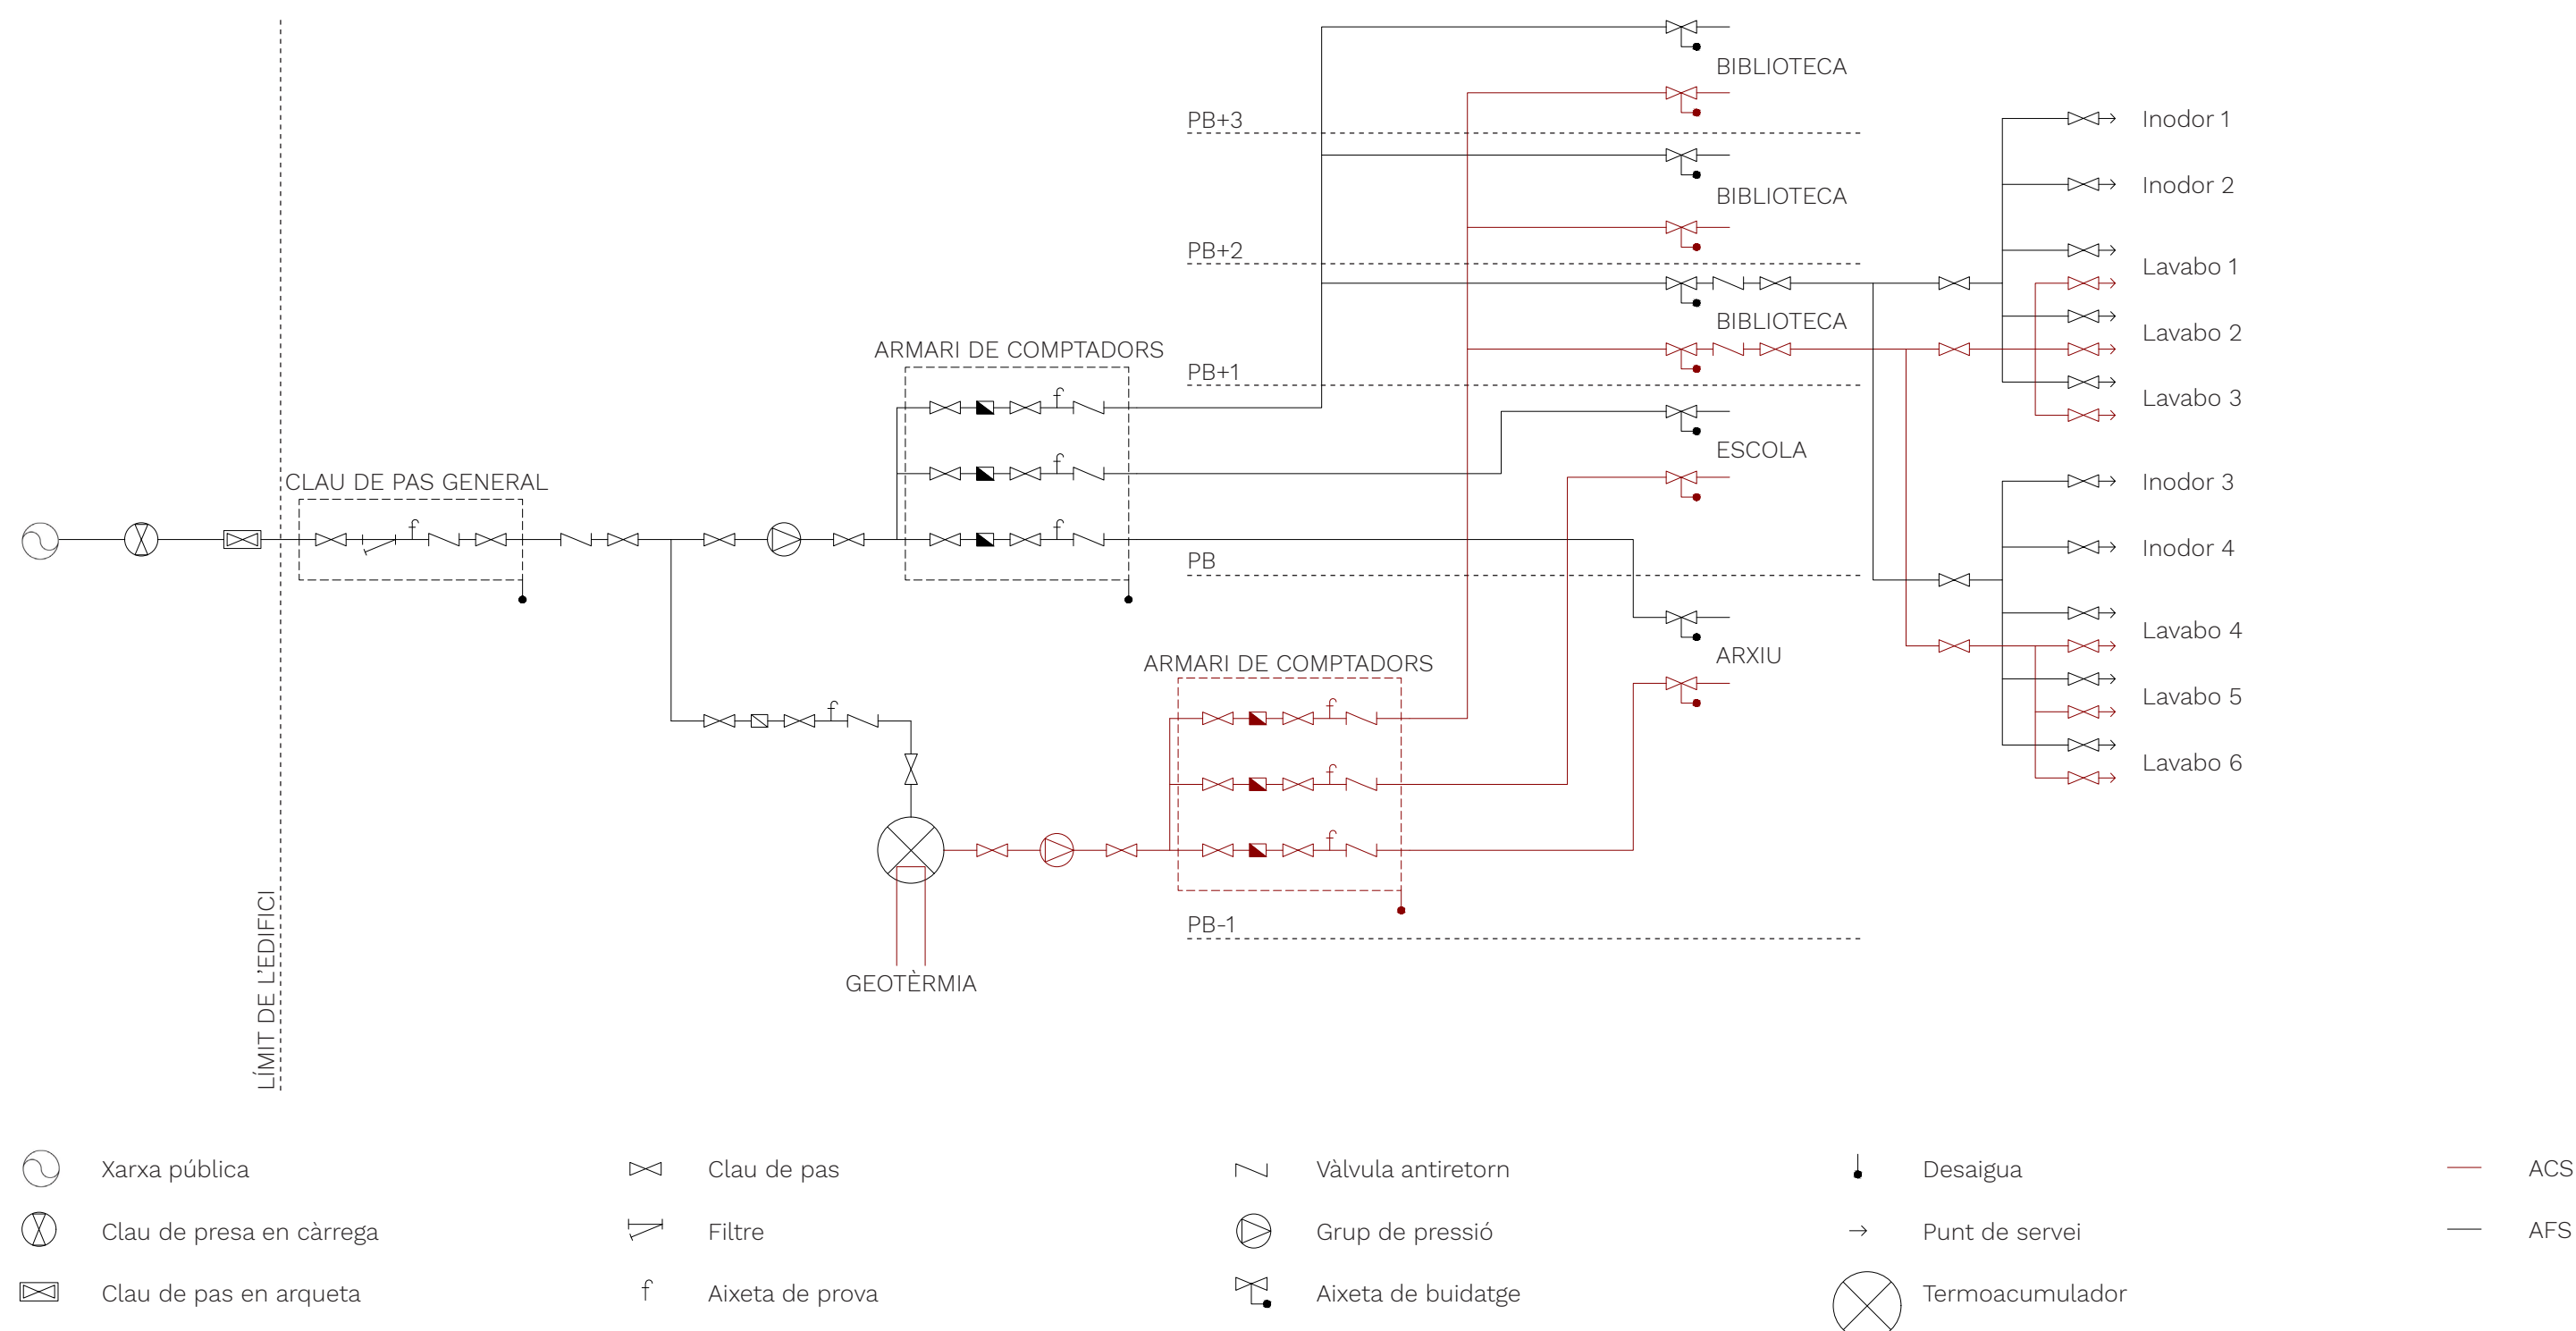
BIBLIOTECA

PB+3

Inodor 1

Inodor 2

BIBLIOTECA

PB+2

Lavabo 1

BIBLIOTECA

Lavabo 2

ARMARI DE COMPTADORS

PB+1

Lavabo 3

f

ESCOLA

f

Inodor 3

CLAU DE PAS GENERAL

f

f

PB

Inodor 4

ARXIU

Lavabo 4

ARMARI DE COMPTADORS

f

f

Lavabo 5

f

Lavabo 6

f

PB-1

GEOTÈRMIA

LÍMIT DE L'EDIFICI

Xarxa pública

Clau de pas

Vàlvula antiretorn

Desaigua

ACS

Clau de presa en càrrega

Filtre

Grup de pressió

Punt de servei

AFS

Clau de pas en arqueta

f

Aixeta de prova

Aixeta de buidatge

Termoacumulador